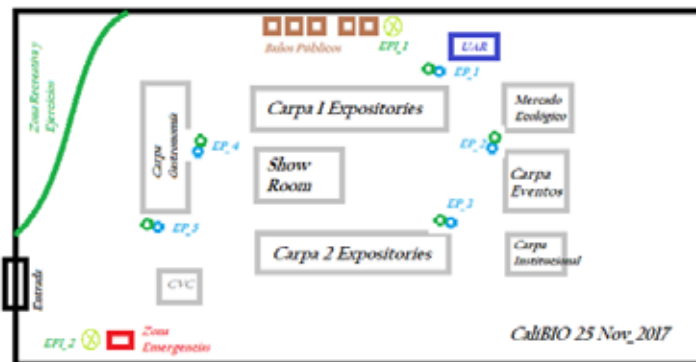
Zona Recreativa y Ejercicios

Baños Públicos

EPI_1

UAR

EP_1

Carpa Gastronomía

Carpa 1 Expositories

Mercado Ecológico

EP_4

EP_2

Show Room

Carpa Eventos

EP_3

EP_5

Carpa 2 Expositories

Carpa Institucional

Entrada

CVC

EPI_2

Zona Emergencias

CaliBIO 25 Nov_2017